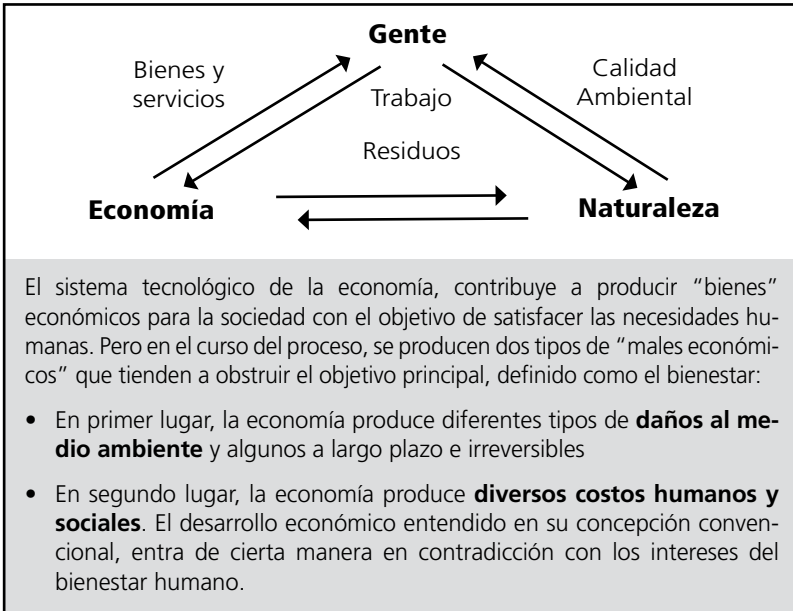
Gente

Bienes y servicios

Trabajo

Calidad Ambiental

Residuos

Economía

Naturaleza

El sistema tecnológico de la economía, contribuye a producir "bienes" económicos para la sociedad con el objetivo de satisfacer las necesidades humanas. Pero en el curso del proceso, se producen dos tipos de "males económicos" que tienden a obstruir el objetivo principal, definido como el bienestar:

• En primer lugar, la economía produce diferentes tipos de **daños al medio ambiente** y algunos a largo plazo e irreversibles

• En segundo lugar, la economía produce **diversos costos humanos y sociales**. El desarrollo económico entendido en su concepción convencional, entra de cierta manera en contradicción con los intereses del bienestar humano.